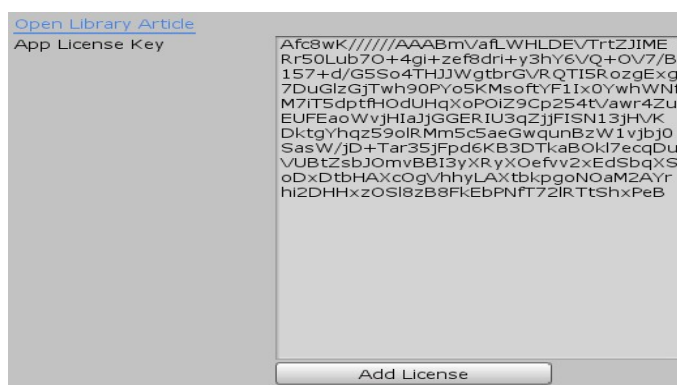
Open Library Article
App License Key

Afc8wK//////AAABmVafLWHLDEVTrtZJIME
Rr50Lub7O+4gi+zef8dri+y3hY6VQ+OV7/B
157+d/G5So4THJJWgtbrGVRQTI5RozgExg
7DuGlzGjTwh90PYo5KMsoftYF1Ix0YwhWN
M7iT5dptfHOdUHqXoPOiZ9Cp254tVawr4Zu
EUFEaoWvjHIaJjGGERIU3qZjjFISN13jHVK
DktgYhqz59olRMm5c5aeGwqunBzW1vjbj0
SasW/jD+Tar35jFpd6KB3DTkaBOkl7ecqDu
VUBtZsbJOmvBBI3yXRyXOefvv2xEdSbqXS
oDxDtbHAXcOgVhhyLAXtbkpgoNOaM2AYr
hi2DHHxzOSl8zB8FkEbPNfT72lRTtShxPeB

Add License